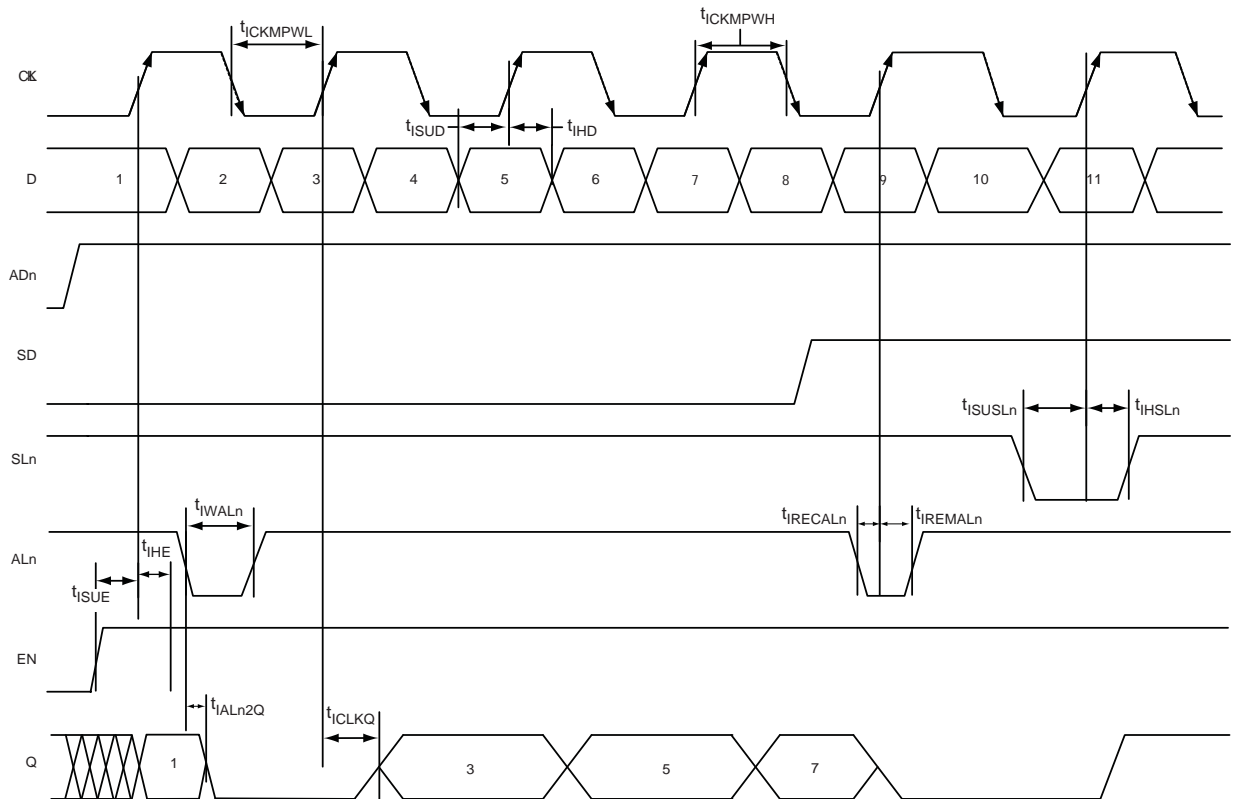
$t_{ICKMPWL}$

$t_{ICKMPWH}$

CLK

$t_{ISUD}$ $t_{IHD}$

D 1 2 3 4 5 6 7 8 9 10 11

ADn

SD

$t_{ISUSLn}$ $t_{IHSLn}$

SLn

$t_{IWALn}$

$t_{IRECALn}$ $t_{IREMALn}$

$t_{IHE}$

ALn

$t_{ISUE}$

EN

$t_{IALn2Q}$

$t_{ICLKQ}$

Q 1 3 5 7